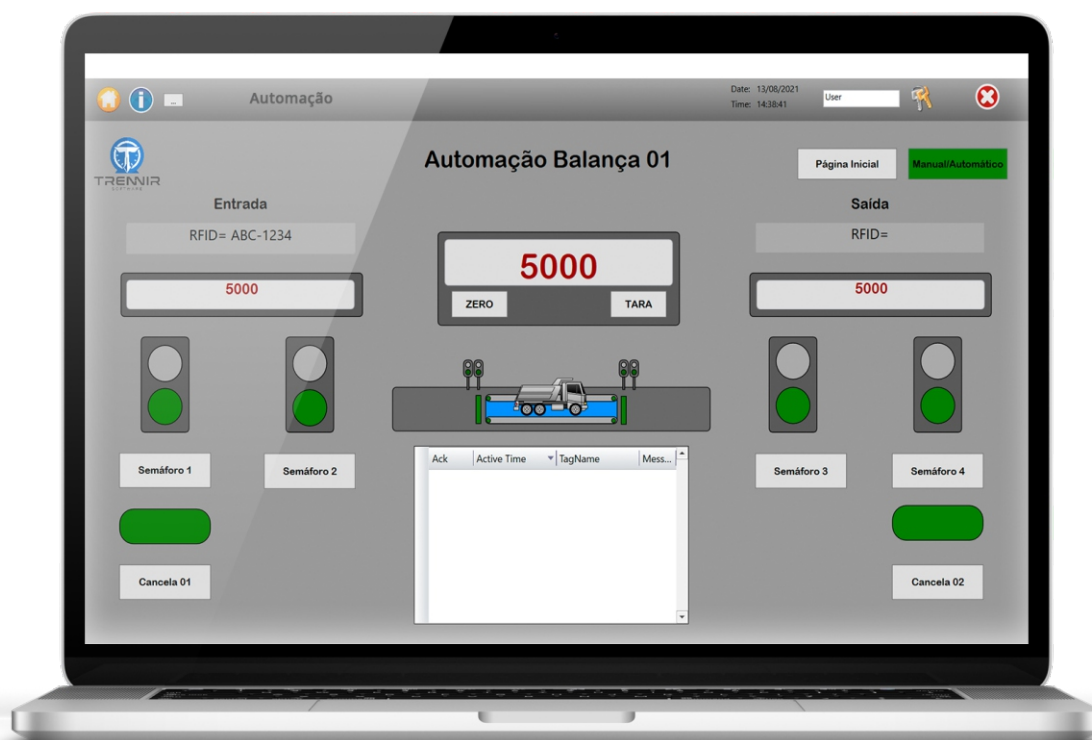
... Automação

Date: 13/08/2021
Time: 14:38:41

User

TRENNIR SOFTWARE

Automação Balança 01

Página Inicial

Manual/Automático

Entrada

RFID= ABC-1234

5000

5000

ZERO

TARA

Saída

RFID=

5000

| Ack | Active Time | TagName | Mess... |
|---|---|---|---|

Semáforo 1

Semáforo 2

Semáforo 3

Semáforo 4

Cancela 01

Cancela 02